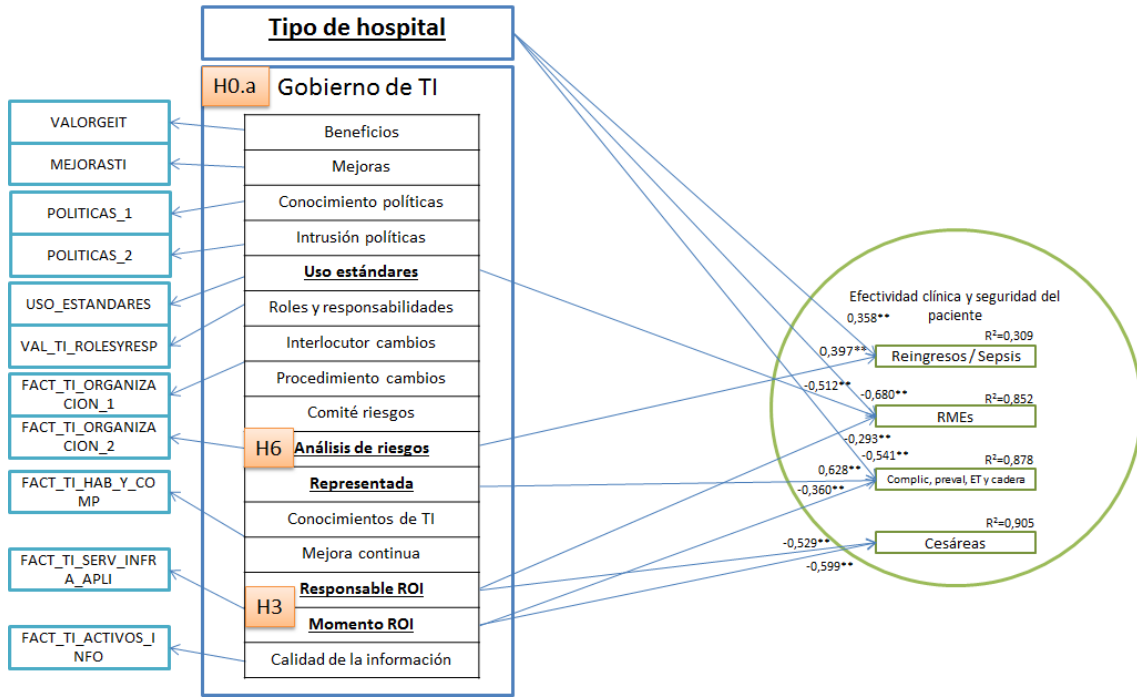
Tipo de hospital

H0.a Gobierno de TI

VALORGEIT
MEJORASTI
POLITICAS_1
POLITICAS_2
USO_ESTANDARES
VAL_TI_ROLESYRESP
FACT_TI_ORGANIZACION_1
FACT_TI_ORGANIZACION_2
FACT_TI_HAB_Y_COMP
FACT_TI_SERV_INFRA_APLI
FACT_TI_ACTIVOS_INFO

Beneficios
Mejoras
Conocimiento políticas
Intrusión políticas
Uso estándares
Roles y responsabilidades
Interlocutor cambios
Procedimiento cambios
Comité riesgos
H6 Análisis de riesgos
Representada
Conocimientos de TI
Mejora continua
H3 Responsable ROI
Momento ROI
Calidad de la información

Efectividad clínica y seguridad del paciente

0,358**
0,397**
R²=0,309
Reingresos / Sepsis
-0,512**
-0,680**
R²=0,852
RMEs
-0,293**
-0,541**
R²=0,878
0,628**
-0,360**
Complic, preval, ET y cadera
R²=0,905
-0,529**
Cesáreas
-0,599**